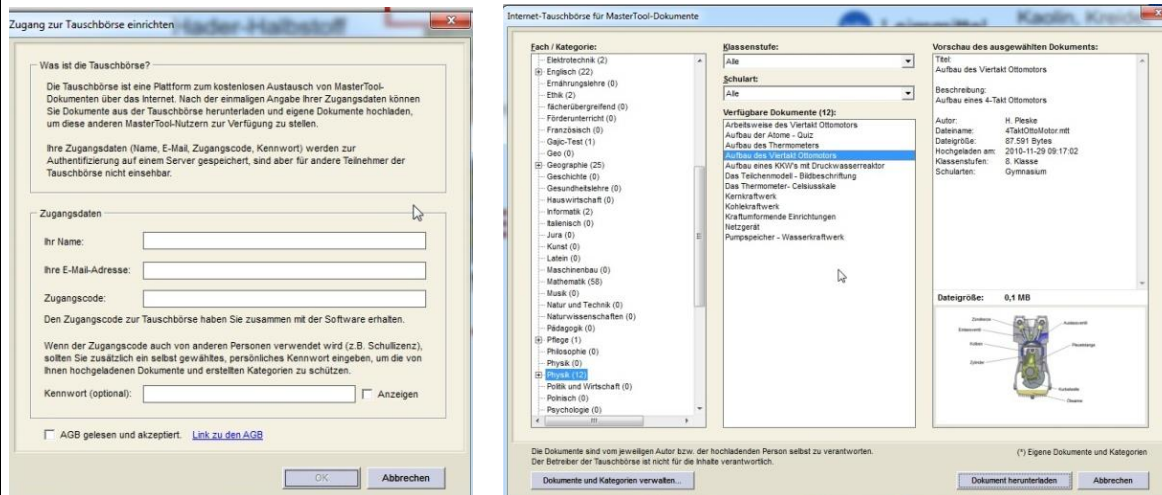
Zugang zur Tauschbörse einrichten

Was ist die Tauschbörse?

Die Tauschbörse ist eine Plattform zum kostenlosen Austausch von MasterTool-Dokumenten über das Internet. Nach der einmaligen Angabe Ihrer Zugangsdaten können Sie Dokumente aus der Tauschbörse herunterladen und eigene Dokumente hochladen, um diese anderen MasterTool-Nutzern zur Verfügung zu stellen.

Ihre Zugangsdaten (Name, E-Mail, Zugangscode, Kennwort) werden zur Authentifizierung auf einem Server gespeichert, sind aber für andere Teilnehmer der Tauschbörse nicht einsehbar.

Zugangsdaten

Ihr Name:

Ihre E-Mail-Adresse:

Zugangscode:

Den Zugangscode zur Tauschbörse haben Sie zusammen mit der Software erhalten.

Wenn der Zugangscode auch von anderen Personen verwendet wird (z.B. Schullizenz), sollten Sie zusätzlich ein selbst gewähltes, persönliches Kennwort eingeben, um die von Ihnen hochgeladenen Dokumente und erstellten Kategorien zu schützen.

Kennwort (optional):

Anzeigen

AGB gelesen und akzeptiert. Link zu den AGB

OK

Abbrechen

Internet-Tauschbörse für MasterTool-Dokumente

Fach / Kategorie:

Elektrotechnik (2)
Englisch (22)
Ernährungslehre (0)
Ethik (2)
fächerübergreifend (0)
Förderunterricht (0)
Französisch (0)
Gajic-Test (1)
Geo (0)
Geographie (25)
Geschichte (0)
Gesundheitslehre (0)
Hauswirtschaft (0)
Informatik (2)
Italienisch (0)
Jura (0)
Kunst (0)
Latein (0)
Maschinenbau (0)
Mathematik (58)
Musik (0)
Natur und Technik (0)
Naturwissenschaften (0)
Pädagogik (0)
Pflege (1)
Philosophie (0)
Physik (0)
Physik (12)
Politik und Wirtschaft (0)
Polnisch (0)
Psychologie (0)

Klassenstufe:

Alle

Schulart:

Alle

Verfügbare Dokumente (12):

Arbeitsweise des Viertakt Ottomotors
Aufbau der Atome - Quiz
Aufbau des Thermometers
Aufbau des Viertakt Ottomotors
Aufbau eines KKW's mit Druckwasserreaktor
Das Teilchenmodell - Bildbeschriftung
Das Thermometer- Celsiusskale
Kernkraftwerk
Kohlekraftwerk
Kraftumformende Einrichtungen
Netzgerät
Pumpspeicher - Wasserkraftwerk

Vorschau des ausgewählten Dokuments:

Titel:
Aufbau des Viertakt Ottomotors

Beschreibung:
Aufbau eines 4-Takt Ottomotors

Autor: H. Pleske
Dateiname: 4TaktOttoMotor.mtt
Dateigröße: 87.591 Bytes
Hochgeladen am: 2010-11-29 09:17:02
Klassenstufen: 8. Klasse
Schularten: Gymnasium

Dateigröße: 0,1 MB

Die Dokumente sind vom jeweiligen Autor bzw. der hochladenden Person selbst zu verantworten.
Der Betreiber der Tauschbörse ist nicht für die Inhalte verantwortlich.

(*) Eigene Dokumente und Kategorien

Dokumente und Kategorien verwalten...

Dokument herunterladen

Abbrechen